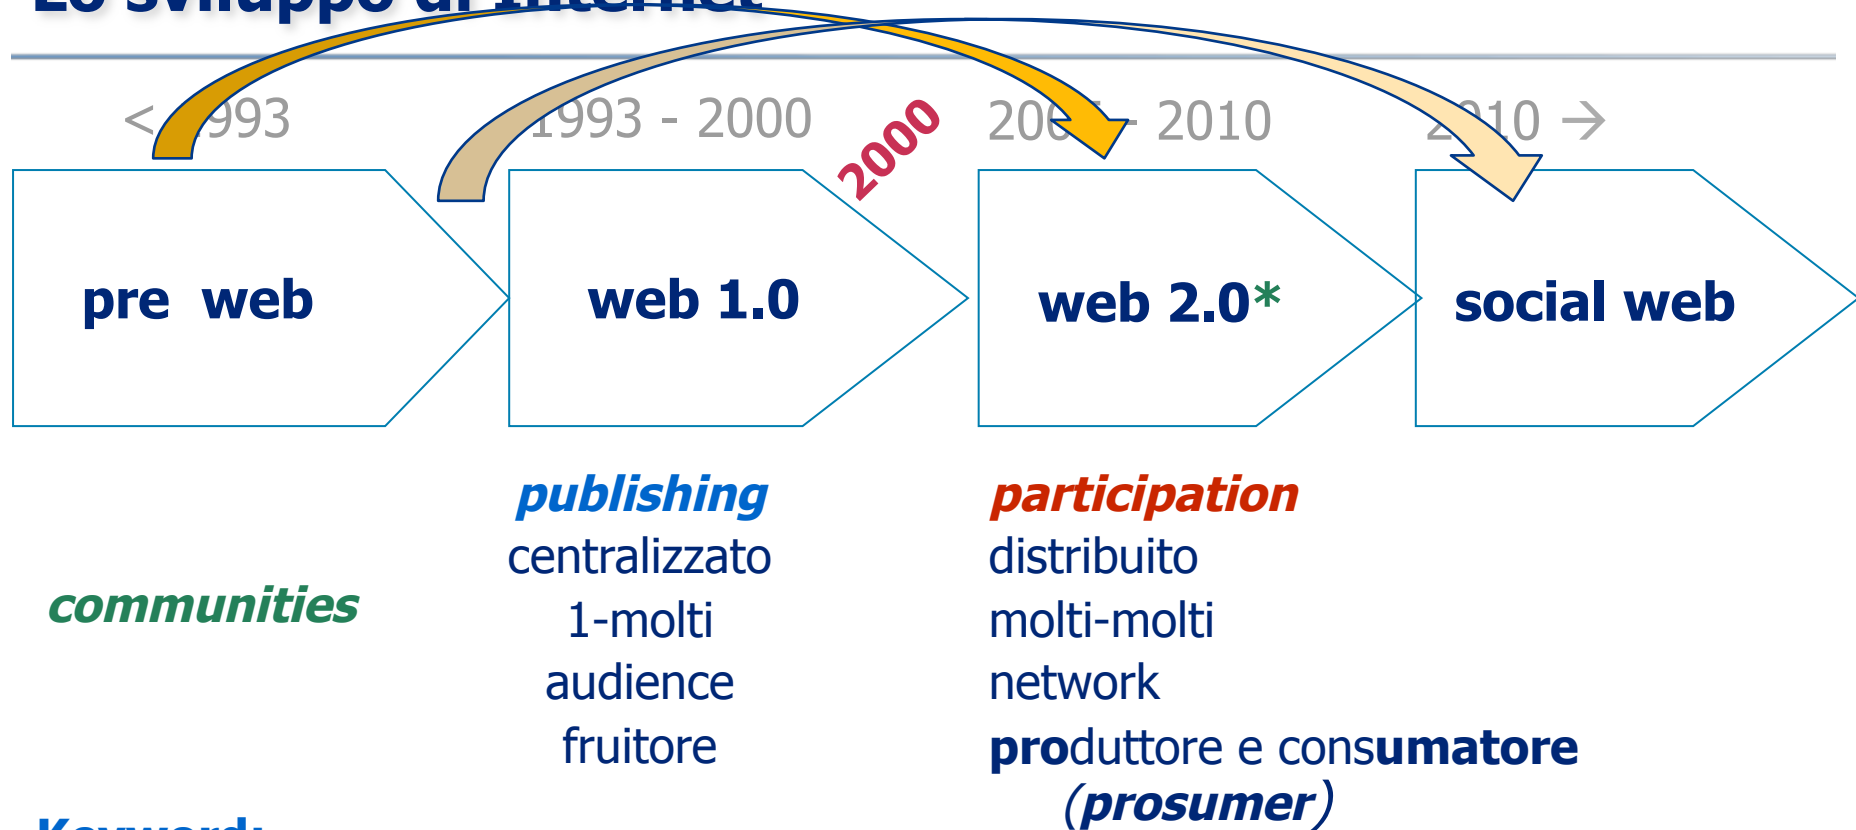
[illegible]

< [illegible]993

1993 - 2000

2000

20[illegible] - 2010

2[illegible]10 →

pre web

web 1.0

web 2.0*

social web

publishing
centralizzato
1-molti
audience
fruitore

participation
distribuito
molti-molti
network
produttore e consumatore (prosumer)

communities

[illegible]